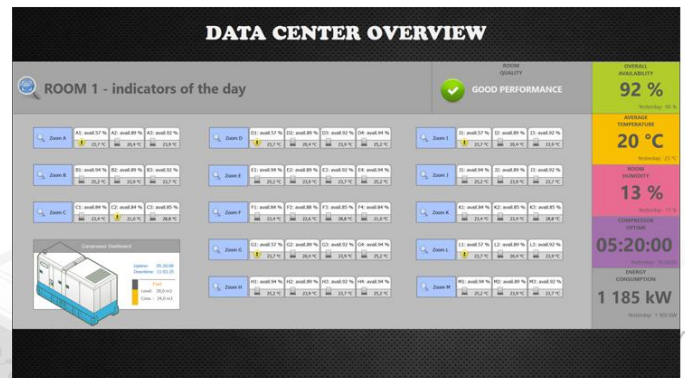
DATA CENTER OVERVIEW

ROOM 1 - indicators of the day

ROOM QUALITY

GOOD PERFORMANCE

OVERALL AVAILABILITY

92 %

Yesterday: 90 %

AVERAGE TEMPERATURE

20 °C

Yesterday: 25 °C

ROOM HUMIDITY

13 %

Yesterday: 11 %

COMPRESSOR UPTIME

05:20:00

Yesterday: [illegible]

ENERGY CONSUMPTION

1 185 kW

Yesterday: 1 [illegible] kW

Zoom A
A1: avail.57 % 21,7 °C
A2: avail.89 % 20,4 °C
A3: avail.92 % 23,9 °C

Zoom B
B1: avail.94 % 25,2 °C
B2: avail.89 % 23,9 °C
B3: avail.92 % 23,7 °C

Zoom C
C1: avail.84 % 23,4 °C
C2: avail.84 % 22,6 °C
C3: avail.85 % 28,8 °C

Compressor Dashboard
Uptime: 05:20:00
Downtime: 13:55:25
Fuel
Level: 20,0 m3
Cons.: 24,0 m3

Zoom D
D1: avail.57 % 21,7 °C
D2: avail.89 % 20,4 °C
D3: avail.92 % 23,9 °C
D4: avail.94 % 25,2 °C

Zoom E
E1: avail.94 % 25,2 °C
E2: avail.89 % 23,9 °C
E3: avail.92 % 23,7 °C
E4: avail.94 % 25,2 °C

Zoom F
F1: avail.84 % 23,4 °C
F2: avail.88 % 22,6 °C
F3: avail.85 % 28,8 °C
F4: avail.84 % 21,0 °C

Zoom G
G1: avail.57 % 21,7 °C
G2: avail.89 % 20,4 °C
G3: avail.92 % 23,9 °C
G4: avail.94 % 25,2 °C

Zoom H
H1: avail.94 % 25,2 °C
H2: avail.89 % 23,9 °C
H3: avail.92 % 23,7 °C
H4: avail.94 % 25,2 °C

Zoom I
I1: avail.57 % 21,7 °C
I2: avail.89 % 20,4 °C
I3: avail.92 % 23,9 °C

Zoom J
J1: avail.94 % 25,2 °C
J2: avail.89 % 23,9 °C
J3: avail.92 % 23,7 °C

Zoom K
K1: avail.84 % 23,4 °C
K2: avail.85 % 22,6 °C
K3: avail.85 % 28,8 °C

Zoom L
L1: avail.57 % 21,7 °C
L2: avail.89 % 20,4 °C
L3: avail.92 % 23,9 °C

Zoom M
M1: avail.94 % 25,2 °C
M2: avail.89 % 23,9 °C
M3: avail.92 % 23,7 °C